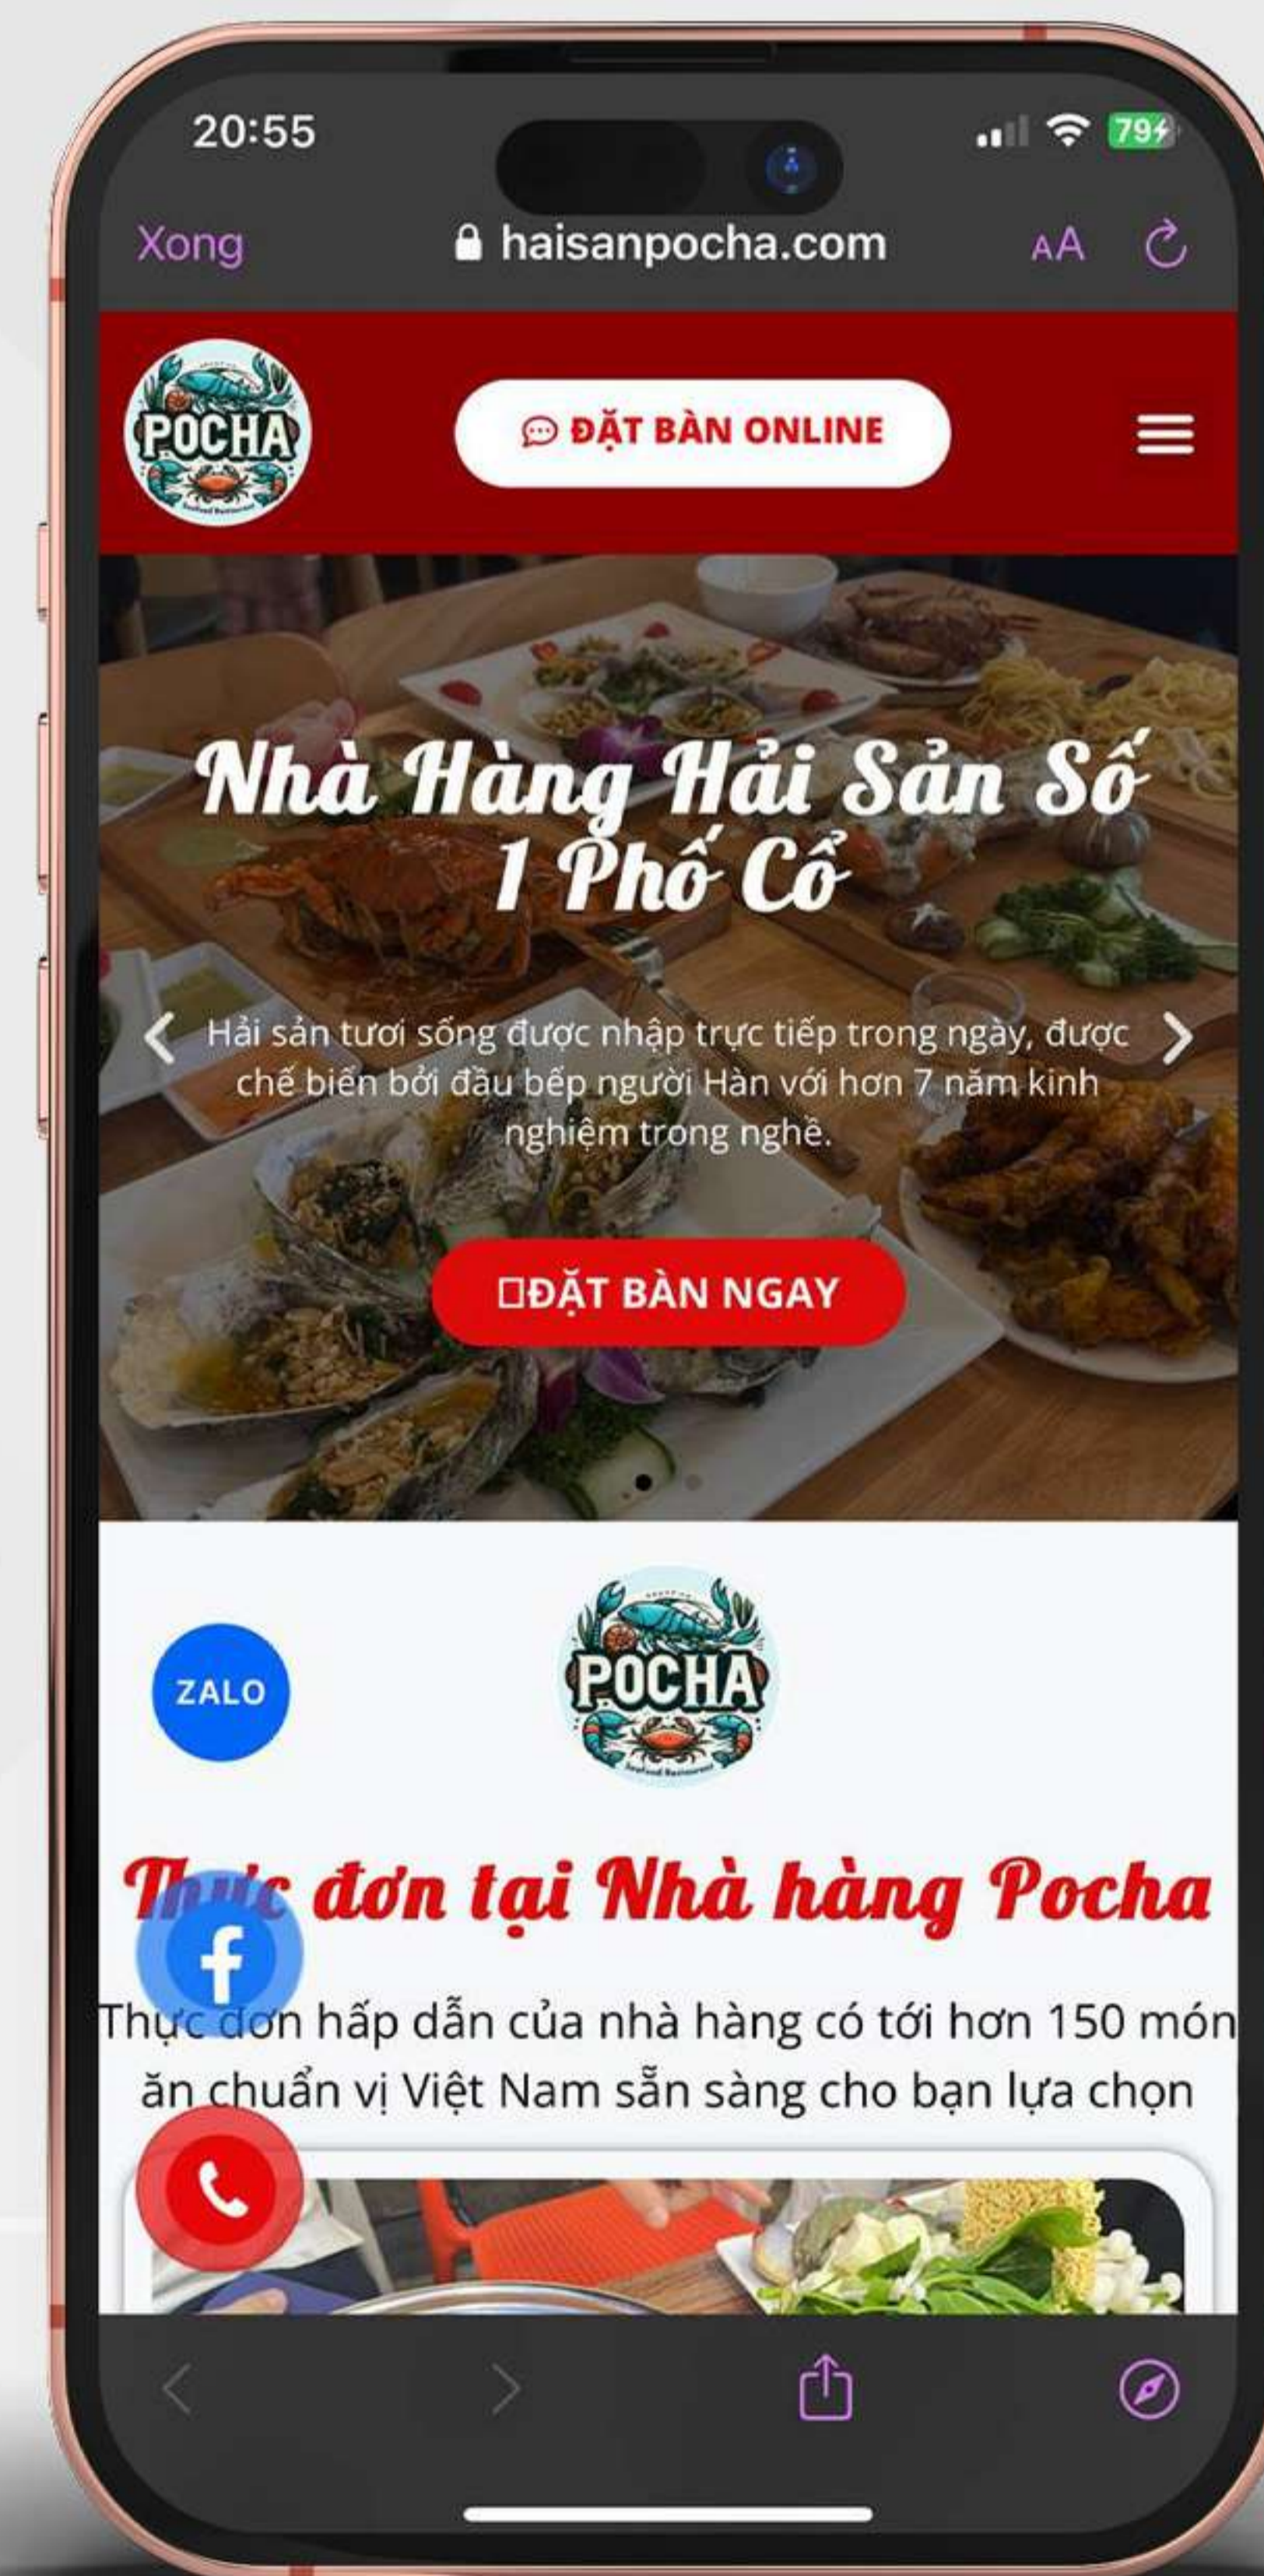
20:55

79

Xong haisanpocha.com AA

POCHA

ĐẶT BÀN ONLINE

Nhà Hàng Hải Sản Số 1 Phố Cổ

Hải sản tươi sống được nhập trực tiếp trong ngày, được chế biến bởi đầu bếp người Hàn với hơn 7 năm kinh nghiệm trong nghề.

□ĐẶT BÀN NGAY

ZALO

POCHA

Thực đơn tại Nhà hàng Pocha

Thực đơn hấp dẫn của nhà hàng có tới hơn 150 món ăn chuẩn vị Việt Nam sẵn sàng cho bạn lựa chọn